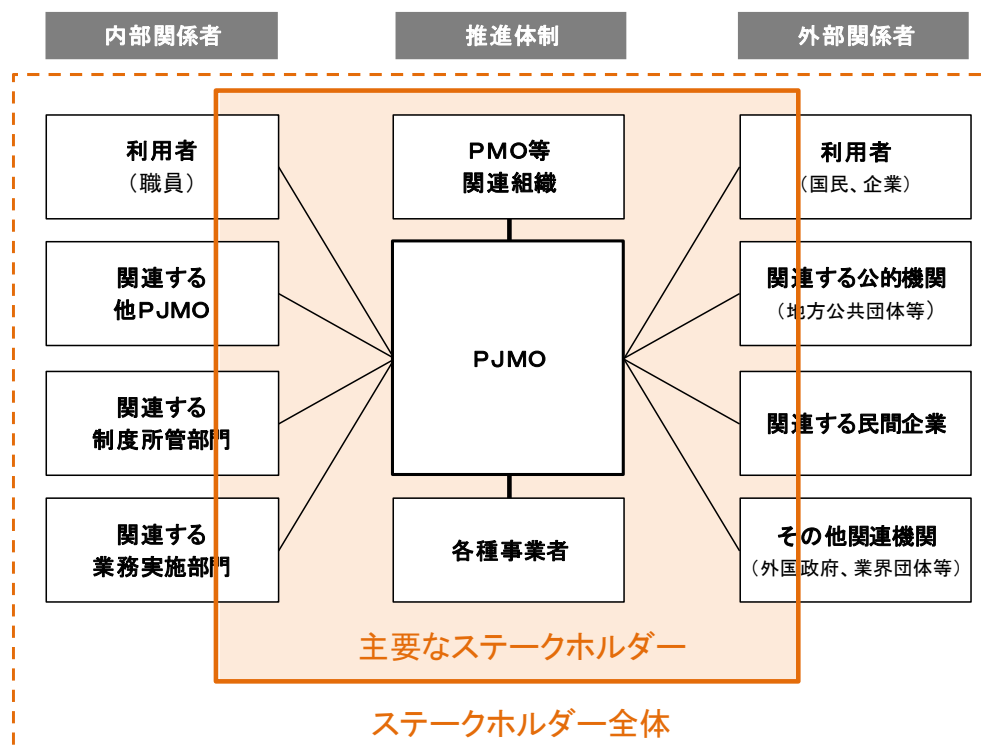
内部関係者

推進体制

外部関係者

利用者
（職員）

関連する
他PJMO

関連する
制度所管部門

関連する
業務実施部門

PMO等
関連組織

PJMO

各種事業者

利用者
（国民、企業）

関連する公的機関
（地方公共団体等）

関連する民間企業

その他関連機関
（外国政府、業界団体等）

主要なステークホルダー

ステークホルダー全体